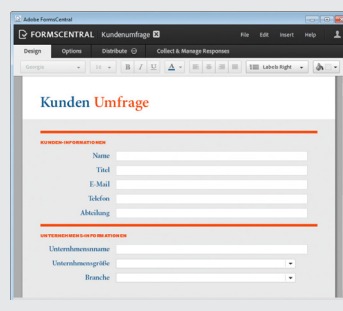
Adobe FormsCentral

FORMSCENTRAL Kundenumfrage

File Edit Insert Help

Design Options Distribute Collect & Manage Responses

Georgia B I U A Labels Right

Kunden Umfrage

KUNDEN-INFORMATIONEN

Name

Titel

E-Mail

Telefon

Abteilung

UNTERNEHMENS-INFORMATIONEN

Unternehmensname

Unternehmensgröße

Branche